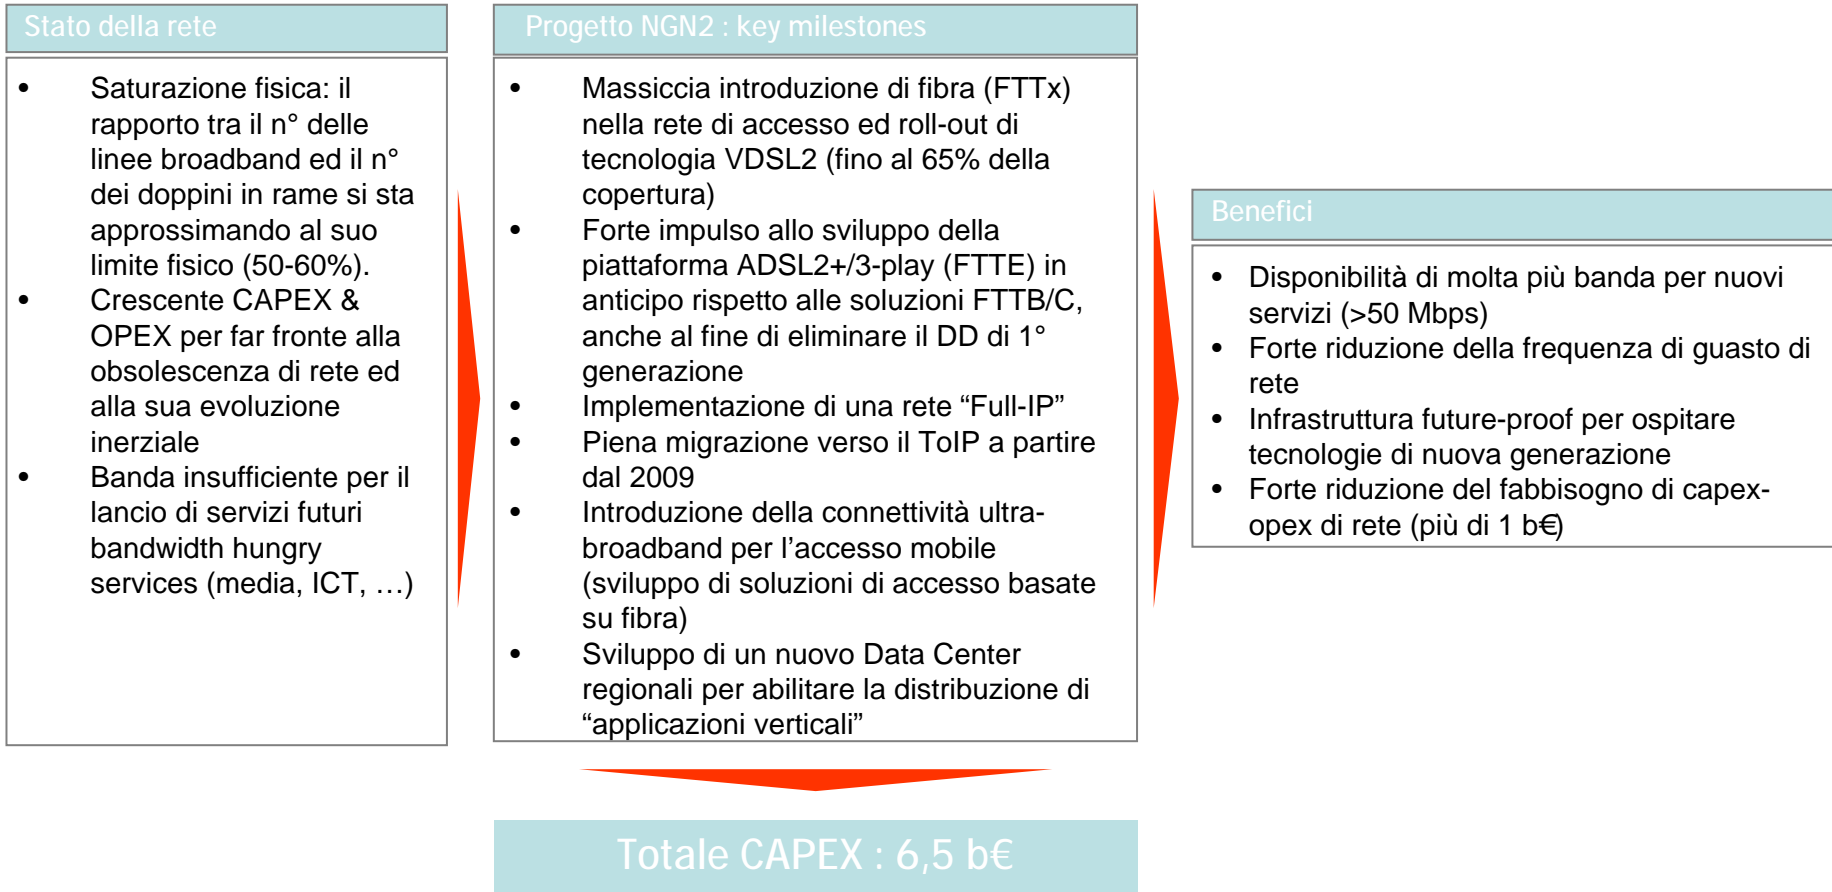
Stato della rete

- Saturazione fisica: il rapporto tra il n° delle linee broadband ed il n° dei doppini in rame si sta approssimando al suo limite fisico (50-60%).
- Crescente CAPEX & OPEX per far fronte alla obsolescenza di rete ed alla sua evoluzione inerziale
- Banda insufficiente per il lancio di servizi futuri bandwidth hungry services (media, ICT, …)

Progetto NGN2 : key milestones

- Massiccia introduzione di fibra (FTTx) nella rete di accesso ed roll-out di tecnologia VDSL2 (fino al 65% della copertura)
- Forte impulso allo sviluppo della piattaforma ADSL2+/3-play (FTTE) in anticipo rispetto alle soluzioni FTTB/C, anche al fine di eliminare il DD di 1° generazione
- Implementazione di una rete “Full-IP”
- Piena migrazione verso il ToIP a partire dal 2009
- Introduzione della connettività ultra-broadband per l’accesso mobile (sviluppo di soluzioni di accesso basate su fibra)
- Sviluppo di un nuovo Data Center regionali per abilitare la distribuzione di “applicazioni verticali”

Benefici

- Disponibilità di molta più banda per nuovi servizi (>50 Mbps)
- Forte riduzione della frequenza di guasto di rete
- Infrastruttura future-proof per ospitare tecnologie di nuova generazione
- Forte riduzione del fabbisogno di capex-opex di rete (più di 1 b€)

Totale CAPEX : 6,5 b€